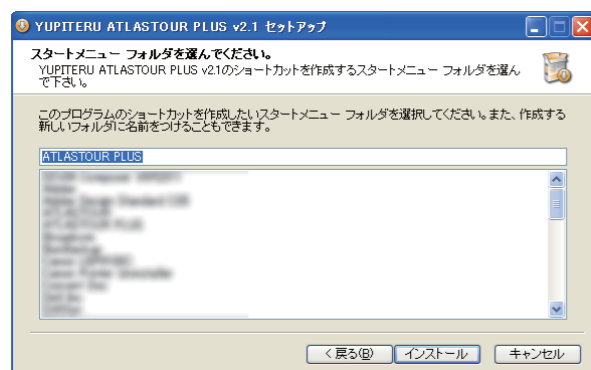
YUPITERU ATLASTOUR PLUS v2.1 セットアップ

スタートメニュー フォルダを選んでください。

YUPITERU ATLASTOUR PLUS v2.1のショートカットを作成するスタートメニュー フォルダを選んで下さい。

このプログラムのショートカットを作成したいスタートメニュー フォルダを選択してください。また、作成する新しいフォルダに名前をつけることもできます。

ATLASTOUR PLUS

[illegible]

< 戻る(B)　インストール　キャンセル